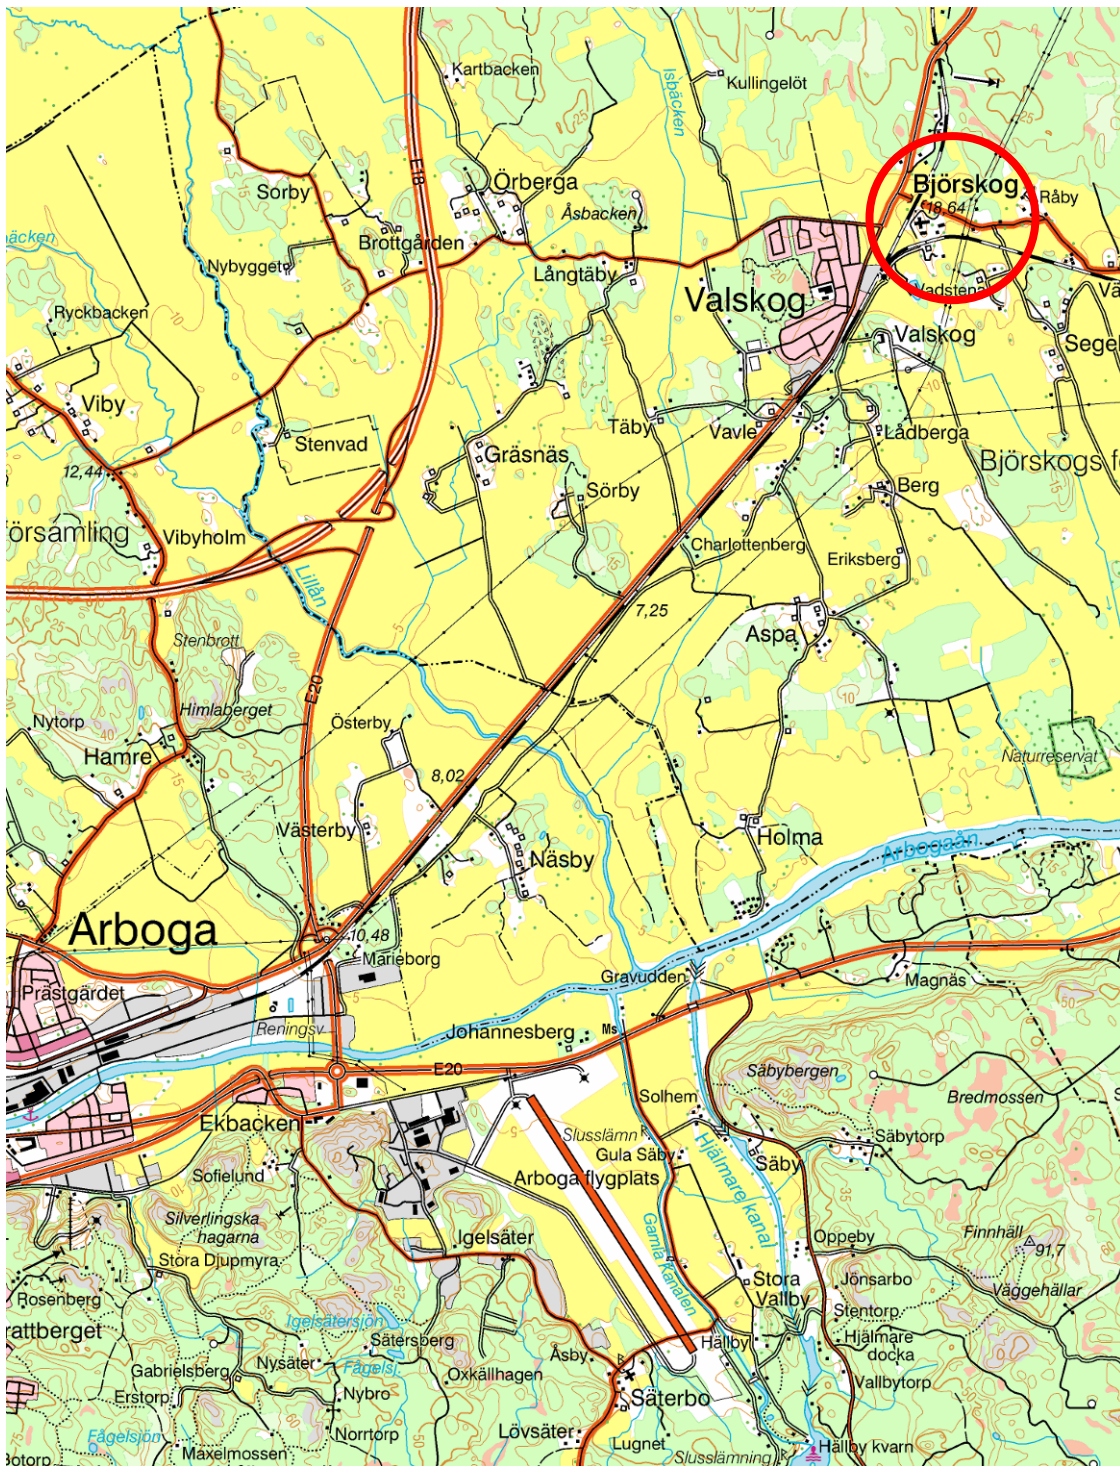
Kartbacken
Kullingelöt
Isbäcken
E18
Örberga
Sorby
Åsbacken
Björskog
18,64
Råby
äcken
Brottgården
Nybygget
Långtäby
Valskog
Vadsten
Vä
Ryckbacken
Valskog
Seger
Viby
Täby
Vavle
Lådberga
Stenvad
Gräsnäs
Björskogs f
12,44
Sörby
Berg
örsamling
Vibyholm
Charlottenberg
Eriksberg
Lillån
7,25
Stenbrott
Aspa
E20
Nytorp
Himlaberget
Österby
Naturreservat
Hamre
8,02
Västerby
Holma
Näsby
Arbogaån
Arboga
10,48
Marieborg
Prästgården
Gravudden
Magnäs
Reningsv
Johannesberg
Ms
E20
Säbybergen
Solhem
Bredmossen
Ekbacken
Slusslämn
Säbytorp
Gula Säby
Hjälmare kanal
Säby
Sofielund
Arboga flygplats
Silverlingska hagarna
Igelsäter
Gamla kanalen
Finnhäll
Oppeby
91,7
Stora Djupmyra
Stora Vallby
Jönsarbo
Rosenberg
Väggehällar
Stentorp
rattberget
Igelsätersjön
Sätersberg
Hjälmare docka
Hällby
Åsby
Gabrielsberg
Nysäter
Fågelsj.
Oxkällhagen
Vallbytorp
Nybro
Säterbo
Erstorp
Lövsäter
Fågelsjön
Norrtorp
Lugnet
Maxelmossen
Hällby kvarn
Slusslämning
otorp